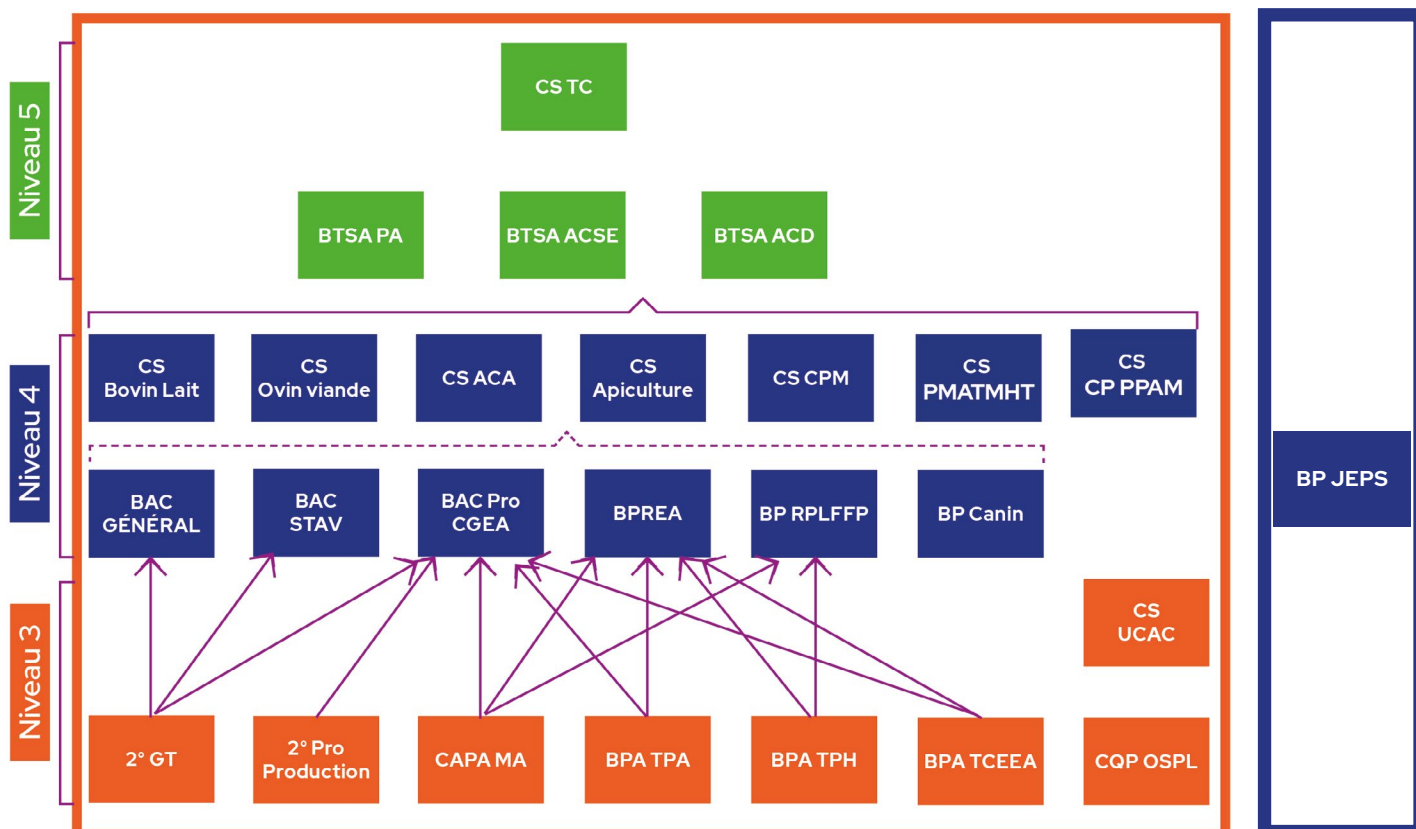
Niveau 5

CS TC

BTSA PA

BTSA ACSE

BTSA ACD

Niveau 4

CS Bovin Lait

CS Ovin viande

CS ACA

CS Apiculture

CS CPM

CS PMATMHT

CS CP PPAM

BAC GÉNÉRAL

BAC STAV

BAC Pro CGEA

BPREA

BP RPLFFP

BP Canin

Niveau 3

CS UCAC

2° GT

2° Pro Production

CAPA MA

BPA TPA

BPA TPH

BPA TCEEA

CQP OSPL

BP JEPS